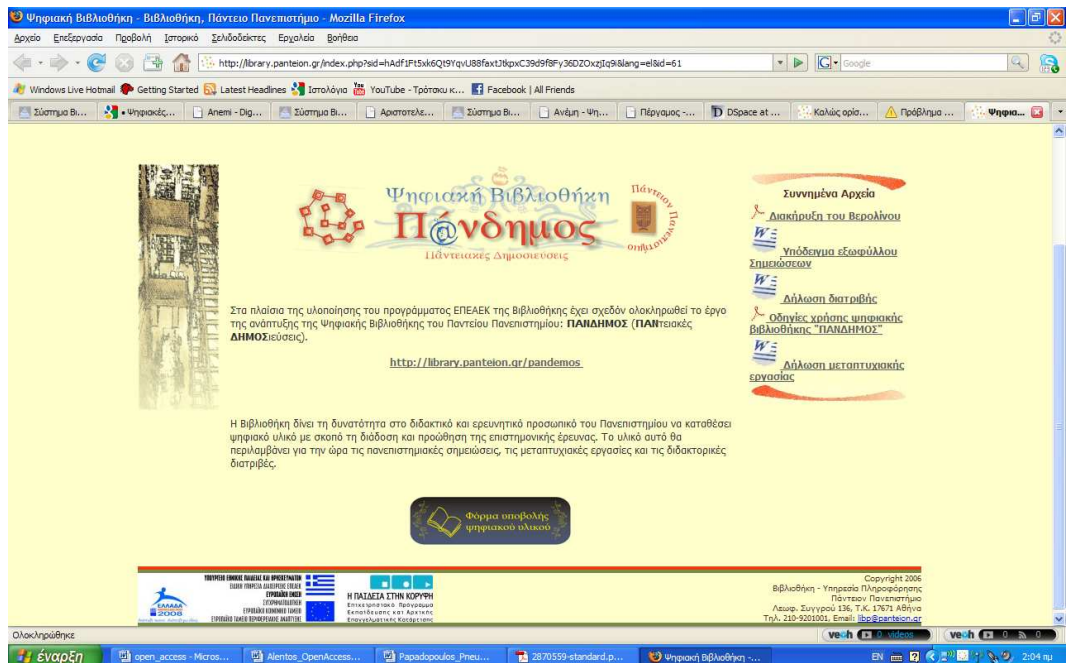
Ψηφιακή Βιβλιοθήκη - Βιβλιοθήκη, Πάντειο Πανεπιστήμιο - Mozilla Firefox

Αρχείο Επεξεργασία Προβολή Ιστορικό Σελιδοδείκτες Εργαλεία Βοήθεια

http://library.panteion.gr/index.php?sid=hAdf1Ft5xk6Qt9YqvU88faxtJtkpxC39d9f8Fy36DZOxzjIq9i&lang=el&id=61

Google

Windows Live Hotmail Getting Started Latest Headlines Ιστολόγια YouTube - Τρότσκι κ... Facebook | All Friends

Σύστημα Βι... • Ψηφιακές... Anemi - Dig... Σύστημα Βι... Αριστοτελε... Σύστημα Βι... Ανέμη - Ψη... Πέργαμος -... DSpace at ... Καλώς ορίσ... Πρόβλημα ... Ψηφια...

Ψηφιακή Βιβλιοθήκη
Π@νδημος
Παντειακές Δημοσιεύσεις
Πάντειον Πανεπιστήμιον

Συνημμένα Αρχεία

Διακήρυξη του Βερολίνου

Υπόδειγμα εξωφύλλου Σημειώσεων

Δήλωση διατριβής

Οδηγίες χρήσης ψηφιακής βιβλιοθήκης "ΠΑΝΔΗΜΟΣ"

Δήλωση μεταπτυχιακής εργασίας

Στα πλαίσια της υλοποίησης του προγράμματος ΕΠΕΑΕΚ της Βιβλιοθήκης έχει σχεδόν ολοκληρωθεί το έργο της ανάπτυξης της Ψηφιακής Βιβλιοθήκης του Παντείου Πανεπιστημίου: ΠΑΝΔΗΜΟΣ (ΠΑΝτειακές ΔΗΜΟΣιεύσεις).

http://library.panteion.gr/pandemos

Η Βιβλιοθήκη δίνει τη δυνατότητα στο διδακτικό και ερευνητικό προσωπικό του Πανεπιστημίου να καταθέσει ψηφιακό υλικό με σκοπό τη διάδοση και προώθηση της επιστημονικής έρευνας. Το υλικό αυτό θα περιλαμβάνει για την ώρα τις πανεπιστημιακές σημειώσεις, τις μεταπτυχιακές εργασίες και τις διδακτορικές διατριβές.

Φόρμα υποβολής ψηφιακού υλικού

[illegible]
ΕΛΛΑΔΑ 2008
Η ΠΑΙΔΕΙΑ ΣΤΗΝ ΚΟΡΥΦΗ
Επιχειρησιακό Πρόγραμμα Εκπαίδευσης και Αρχικής Επαγγελματικής Κατάρτισης

Copyright 2006
Βιβλιοθήκη - Υπηρεσία Πληροφόρησης
Πάντειον Πανεπιστήμιο
Λεωφ. Συγγρού 136, Τ.Κ. 17671 Αθήνα
Τηλ. 210-9201001, Email: libp@panteion.gr

Ολοκληρώθηκε

veoh 0 videos veoh 0 0

έναρξη open_access - Micros... Alentos_OpenAccess... Papadopoulos_Pneu... 2870559-standard.p... Ψηφιακή Βιβλιοθήκη -...

EN 2:04 πμ